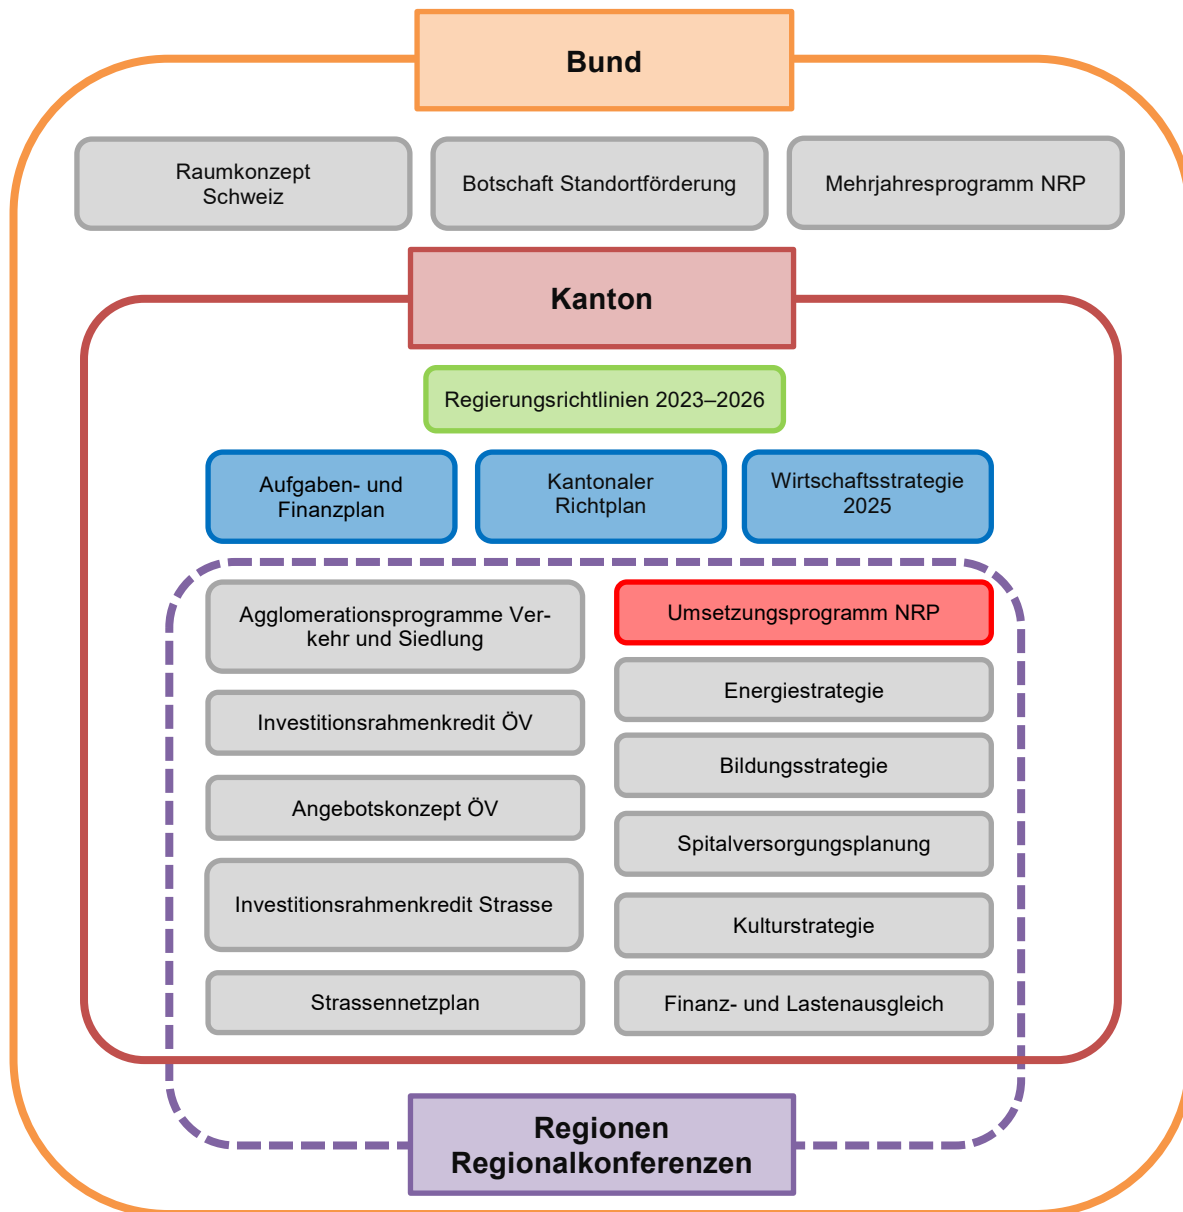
Bund

Raumkonzept Schweiz

Botschaft Standortförderung

Mehrjahresprogramm NRP

Kanton

Regierungsrichtlinien 2023–2026

Aufgaben- und Finanzplan

Kantonaler Richtplan

Wirtschaftsstrategie 2025

Agglomerationsprogramme Verkehr und Siedlung

Umsetzungsprogramm NRP

Investitionsrahmenkredit ÖV

Energiestrategie

Angebotskonzept ÖV

Bildungsstrategie

Spitalversorgungsplanung

Investitionsrahmenkredit Strasse

Kulturstrategie

Strassennetzplan

Finanz- und Lastenausgleich

Regionen
Regionalkonferenzen